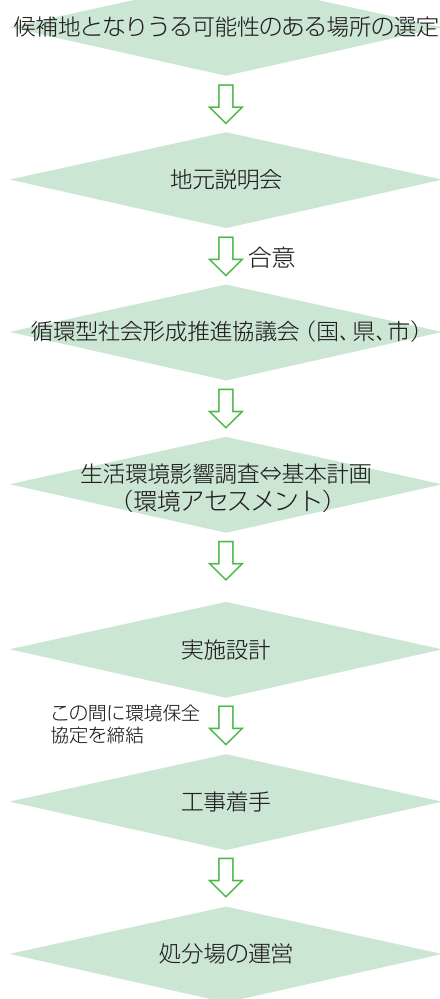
候補地となりうる可能性のある場所の選定

地元説明会

合意

循環型社会形成推進協議会（国、県、市）

生活環境影響調査⇔基本計画
（環境アセスメント）

実施設計

この間に環境保全協定を締結

工事着手

処分場の運営